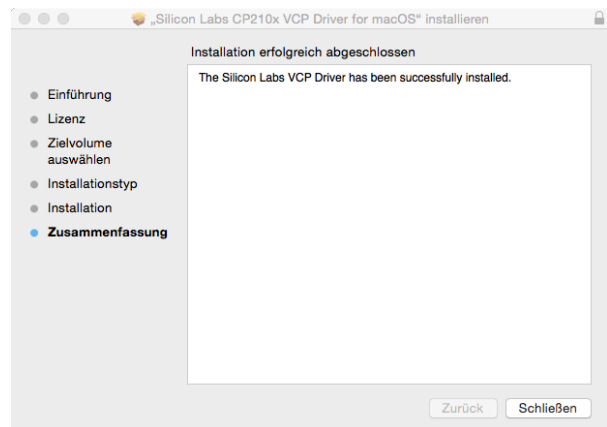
„Silicon Labs CP210x VCP Driver for macOS“ installieren

Installation erfolgreich abgeschlossen

Einführung
Lizenz
Zielvolume auswählen
Installationstyp
Installation
Zusammenfassung

The Silicon Labs VCP Driver has been successfully installed.

Zurück
Schließen